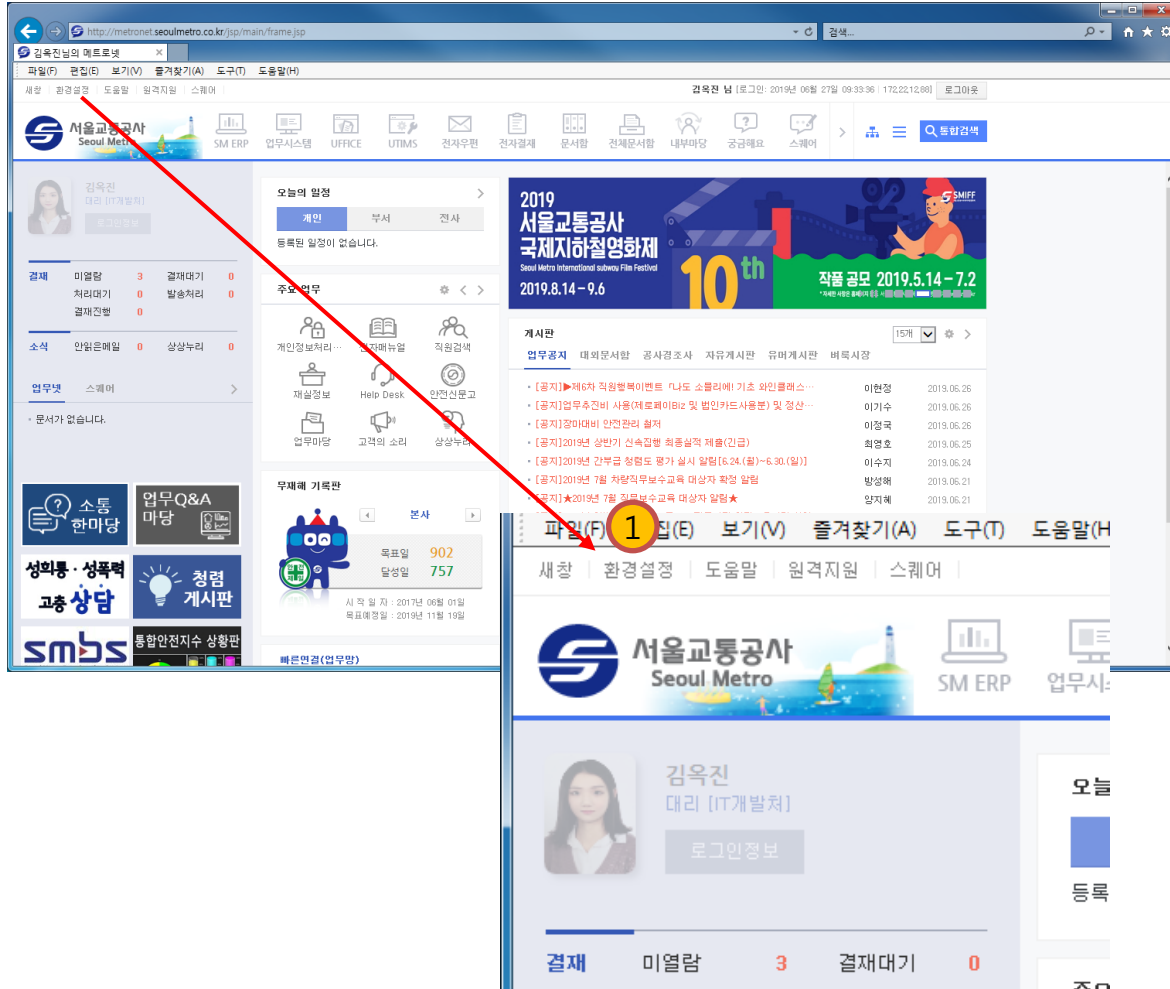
http://metronet.seoulmetro.co.kr/jsp/main/frame.jsp
검색...
김옥진님의 메트로넷
파일(F) 편집(E) 보기(V) 즐겨찾기(A) 도구(T) 도움말(H)
새창 | 환경설정 | 도움말 | 원격지원 | 스퀘어
김옥진 님 [로그인: 2019년 06월 27일 09:33:36 | 172.22.12.88] 로그아웃
서울교통공사 Seoul Metro
SM ERP 업무시스템 UFFICE UTIMS 전자우편 전자결재 문서함 전체문서함 내부마당 궁금해요 스퀘어
통합검색

김옥진
대리 [IT개발처]
로그인정보

| 결재 | 미열람 | 3 | 결재대기 | 0 |
|---|---|---|---|---|
| | 처리대기 | 0 | 발송처리 | 0 |
| | 결재진행 | 0 | | |

소식 안읽은메일 0 상상누리 0
업무넷 스퀘어
· 문서가 없습니다.

소통 한마당
업무Q&A 마당
성희롱·성폭력 고충상담
청렴 게시판
smbs
통합안전지수 상황판

오늘의 일정
개인 부서 전사
등록된 일정이 없습니다.

주요 업무
개인정보처리… 전자매뉴얼 직원검색
재실정보 Help Desk 안전신문고
업무마당 고객의 소리 상상누리

무재해 기록판
본사
목표일 902
달성일 757
시 작 일 자 : 2017년 06월 01일
목표예정일 : 2019년 11월 19일

빠른연결(업무망)

2019
서울교통공사
국제지하철영화제
Seoul Metro International subway Film Festival
2019.8.14 ~ 9.6
10th
SMIFF
작품 공모 2019.5.14 ~ 7.2

게시판
15개
업무공지 대외문서함 공사경조사 자유게시판 유머게시판 벼룩시장

| · [공지]▶제6차 직원행복이벤트 「나도 소믈리에! 기초 와인클래스… | 이현정 | 2019.06.26 |
|---|---|---|
| · [공지]업무추진비 사용(제로페이Biz 및 법인카드사용분) 및 정산… | 이기수 | 2019.06.26 |
| · [공지]장마대비 안전관리 철저 | 이정국 | 2019.06.26 |
| · [공지]2019년 상반기 신속집행 최종실적 제출(긴급) | 최영호 | 2019.06.25 |
| · [공지]2019년 간부급 청렴도 평가 실시 알림[6.24.(월)~6.30.(일)] | 이수지 | 2019.06.24 |
| · [공지]2019년 7월 차량직무보수교육 대상자 확정 알림 | 방성해 | 2019.06.21 |
| · [공지]★2019년 7월 직무보수교육 대상자 알림★ | 양지혜 | 2019.06.21 |

파일(F) 1 집(E) 보기(V) 즐겨찾기(A) 도구(T) 도움말(H
새창 | 환경설정 | 도움말 | 원격지원 | 스퀘어
서울교통공사 Seoul Metro
SM ERP 업무시
김옥진
대리 [IT개발처]
로그인정보
오늘
등록
결재 미열람 3 결재대기 0